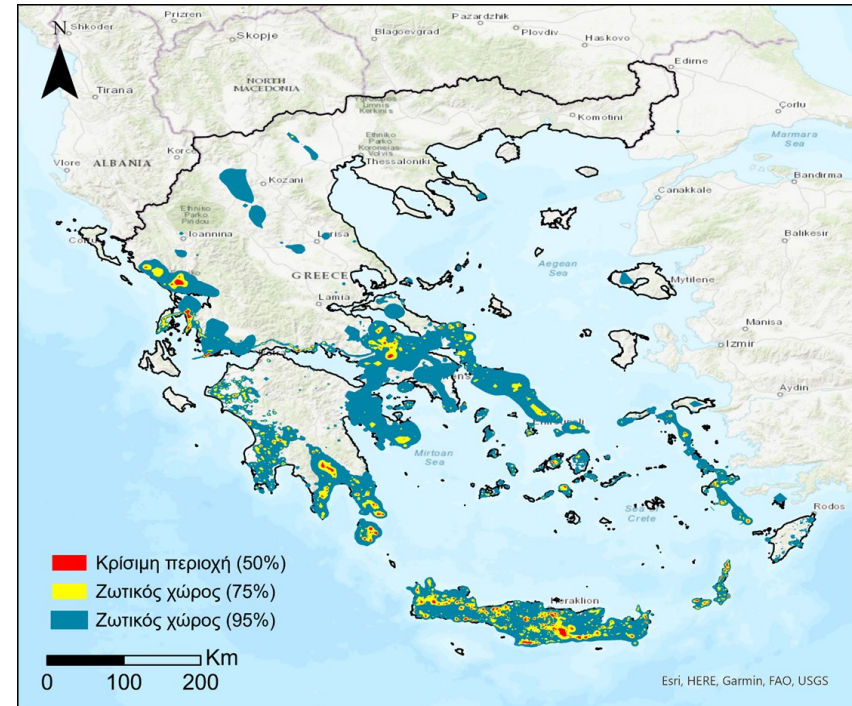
N
Shkoder
Prizren
Pazardzhik
Skopje
Blagoevgrad
Plovdiv
Haskovo
Edirne
NORTH MACEDONIA
Tirana
Komotini
Corlu
Marmara Sea
Vlore
ALBANIA
Korce
Thessaloniki
Kozani
Bandirma
Canakkale
Ioannina
Larisa
Balikesir
Corfu
GREECE
Aegean Sea
Mytilene
Lamia
Manisa
Izmir
Aydin
Mirtoan Sea
Sea of Crete
Rodos
Heraklion
Κρίσιμη περιοχή (50%)
Ζωτικός χώρος (75%)
Ζωτικός χώρος (95%)
Km
0 100 200
Esri, HERE, Garmin, FAO, USGS